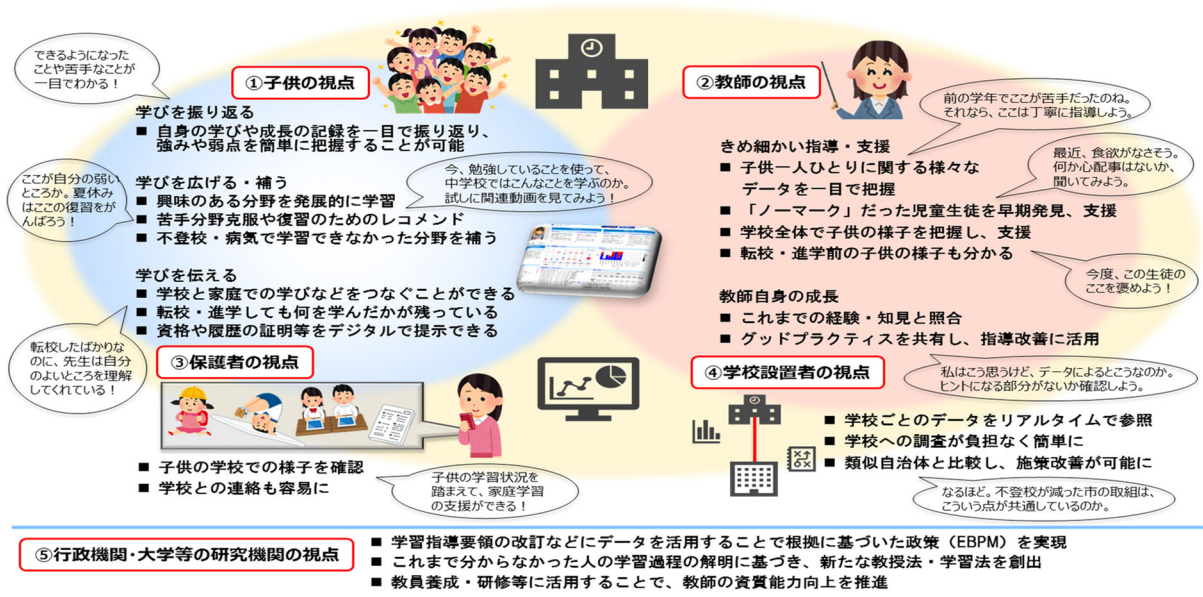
できるようになったことや苦手なことが一目でわかる！

①子供の視点

学びを振り返る
■ 自身の学びや成長の記録を一目で振り返り、強みや弱点を簡単に把握することが可能

ここが自分の弱いところか。夏休みはここの復習をがんばろう！

学びを広げる・補う
■ 興味のある分野を発展的に学習
■ 苦手分野克服や復習のためのレコメンド
■ 不登校・病気で学習できなかった分野を補う

今、勉強していることを使って、中学校ではこんなことを学ぶのか。試しに関連動画を見てみよう！

学びを伝える
■ 学校と家庭での学びなどをつなぐことができる
■ 転校・進学しても何を学んだかが残っている
■ 資格や履歴の証明等をデジタルで提示できる

転校したばかりなのに、先生は自分のよいところを理解してくれている！

③保護者の視点

■ 子供の学校での様子を確認
■ 学校との連絡も容易に

子供の学習状況を踏まえて、家庭学習の支援ができる！

②教師の視点

前の学年でここが苦手だったのね。それなら、ここは丁寧に指導しよう。

最近、食欲がなさそう。何か心配事はないか、聞いてみよう。

きめ細かい指導・支援
■ 子供一人ひとりに関する様々なデータを一目で把握
■ 「ノーマーク」だった児童生徒を早期発見、支援
■ 学校全体で子供の様子を把握し、支援
■ 転校・進学前の子供の様子も分かる

今度、この生徒のここを褒めよう！

教師自身の成長
■ これまでの経験・知見と照合
■ グッドプラクティスを共有し、指導改善に活用

私はこう思うけど、データによるとどうなのか。ヒントになる部分がないか確認しよう。

④学校設置者の視点

■ 学校ごとのデータをリアルタイムで参照
■ 学校への調査が負担なく簡単に
■ 類似自治体と比較し、施策改善が可能に

なるほど。不登校が減った市の取組は、こういう点が共通しているのか。

⑤行政機関・大学等の研究機関の視点

■ 学習指導要領の改訂などにデータを活用することで根拠に基づいた政策（EBPM）を実現
■ これまで分からなかった人の学習過程の解明に基づき、新たな教授法・学習法を創出
■ 教員養成・研修等に活用することで、教師の資質能力向上を推進